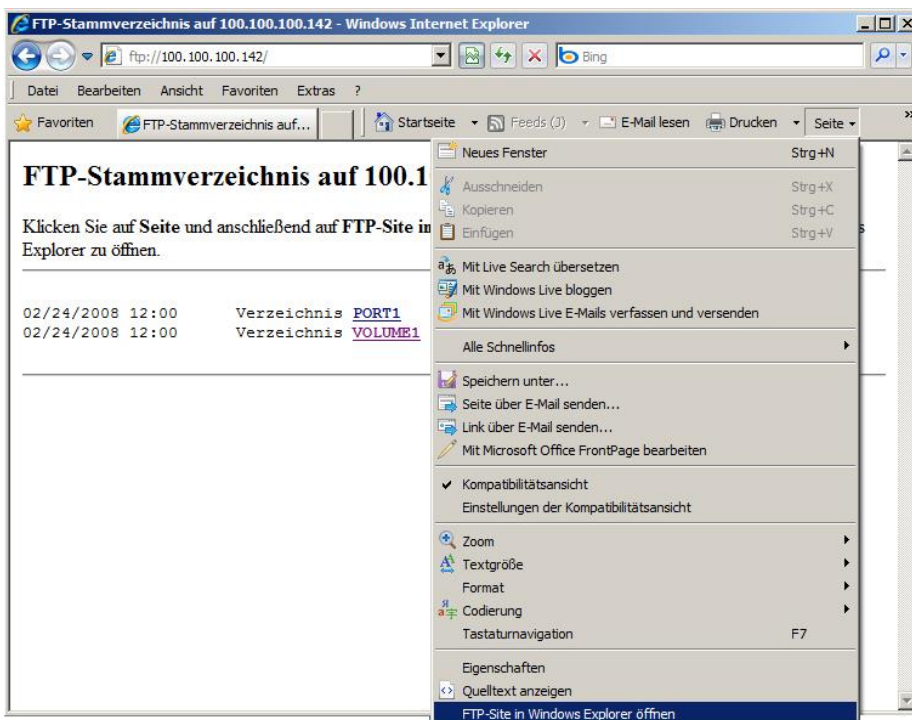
FTP-Stammverzeichnis auf 100.100.100.142 - Windows Internet Explorer

ftp://100.100.100.142/

Bing

Datei Bearbeiten Ansicht Favoriten Extras ?

Favoriten FTP-Stammverzeichnis auf...

Startseite Feeds (J) E-Mail lesen Drucken Seite

FTP-Stammverzeichnis auf 100.1

Klicken Sie auf Seite und anschließend auf FTP-Site in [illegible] s Explorer zu öffnen.

02/24/2008 12:00 Verzeichnis PORT1
02/24/2008 12:00 Verzeichnis VOLUME1

Neues Fenster Strg+N
Ausschneiden Strg+X
Kopieren Strg+C
Einfügen Strg+V
Mit Live Search übersetzen
Mit Windows Live bloggen
Mit Windows Live E-Mails verfassen und versenden
Alle Schnellinfos
Speichern unter...
Seite über E-Mail senden...
Link über E-Mail senden...
Mit Microsoft Office FrontPage bearbeiten
Kompatibilitätsansicht
Einstellungen der Kompatibilitätsansicht
Zoom
Textgröße
Format
Codierung
Tastaturnavigation F7
Eigenschaften
Quelltext anzeigen
FTP-Site in Windows Explorer öffnen